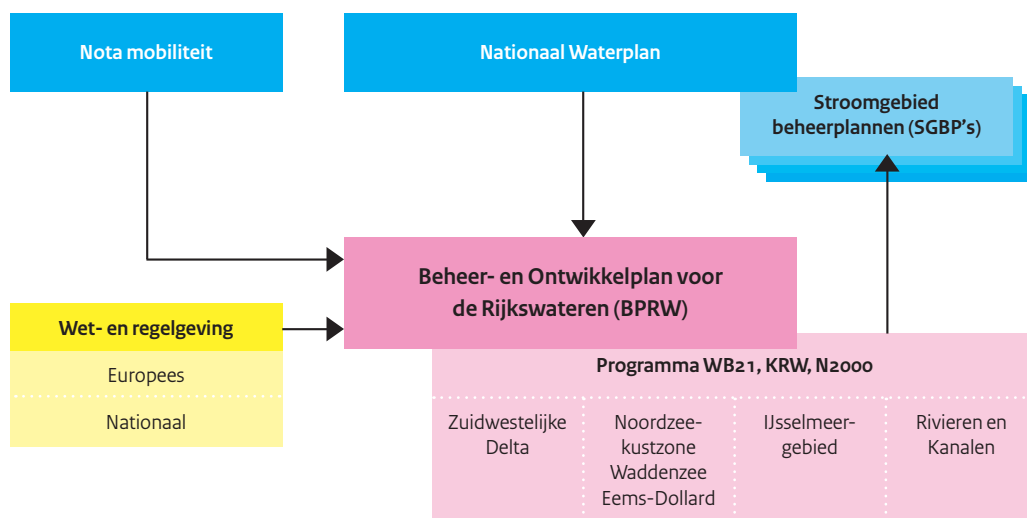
Nota mobiliteit

Nationaal Waterplan

Stroomgebied beheerplannen (SGBP's)

Beheer- en Ontwikkelplan voor de Rijkswateren (BPRW)

Wet- en regelgeving

Europees

Nationaal

Programma WB21, KRW, N2000

Zuidwestelijke Delta

Noordzee-kustzone Waddenzee Eems-Dollard

IJsselmeer-gebied

Rivieren en Kanalen